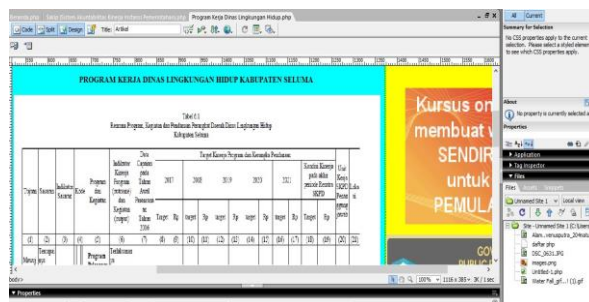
Beranda.php Tabel Sistem Akuntabilitas Kinerja Instansi Pemerintahan.php Program Kerja Dinas Lingkungan Hidup.php

Code Split Design Title: Artikel

PROGRAM KERJA DINAS LINGKUNGAN HIDUP KABUPATEN SELUMA

Tabel 6.1
Rencana Program, Kegiatan dan Pendanaan Perangkat Daerah Dinas Lingkungan Hidup
Kabupaten Seluma

| Tujuan | Sasaran | Indikator Sasaran | Kode | Program dan Kegiatan | Indikator Kinerja Program (outcome) dan Kegiatan (output) | Data Capaian pada Tahun Awal Perencanaan Tahun 2016 | 2017 | | 2018 | | 2019 | | 2020 | | 2021 | | Kondisi Kinerja pada akhir periode Renstra SKPD | | Unit Kerja SKPD Penanggung jawab | Lokasi |
|---|---|---|---|---|---|---|---|---|---|---|---|---|---|---|---|---|---|---|---|---|
| | | | | | | | Target | Rp | target | Rp | target | Rp | target | Rp | target | Rp | Target | Rp | | |
| (1) | (2) | (3) | (4) | (5) | (6) | (7) | (8) | (9) | (10) | (11) | (12) | (13) | (14) | (15) | (16) | (17) | (18) | (19) | (20) | (21) |
| Menuju | Tercapainya | | | Program | | Terlaksanan | | | | | | | | | | | | | | |

Kursus on membuat w SENDIR untuk PEMULA

Target Kinerja Program dan Kerangka Pendanaan

<body>

100% 1116 x 385 1K / 1 sec

Properties

All Current
Summary for Selection
No CSS properties apply to the current selection. Please select a styled element to see which CSS properties apply.
About
No property is currently selected a
Properties
Application
Tag Inspector
Files
Files Assets Snippets
Unnamed Site 1 Local view
Site - Unnamed Site 1 (C:\Users
Alam...venuaputra_20Anuta
daftar.php
DSC_0631.JPG
images.png
Untitled-1.php
Water Fall_gif... (1).gif